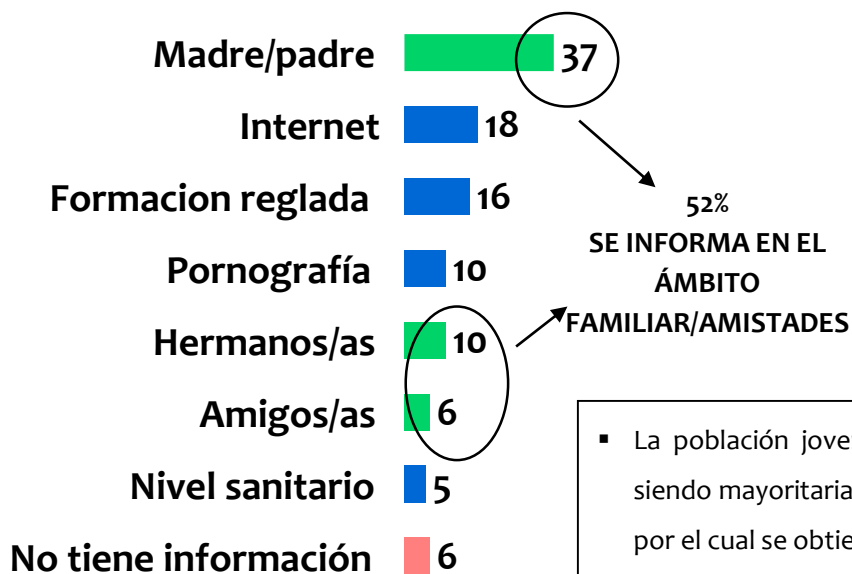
Madre/padre 37

Internet 18

Formacion reglada 16

Pornografía 10

Hermanos/as 10

Amigos/as 6

Nivel sanitario 5

No tiene información 6

52%
SE INFORMA EN EL ÁMBITO FAMILIAR/AMISTADES

▪ La población jove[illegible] siendo mayoritaria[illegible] por el cual se obtie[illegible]